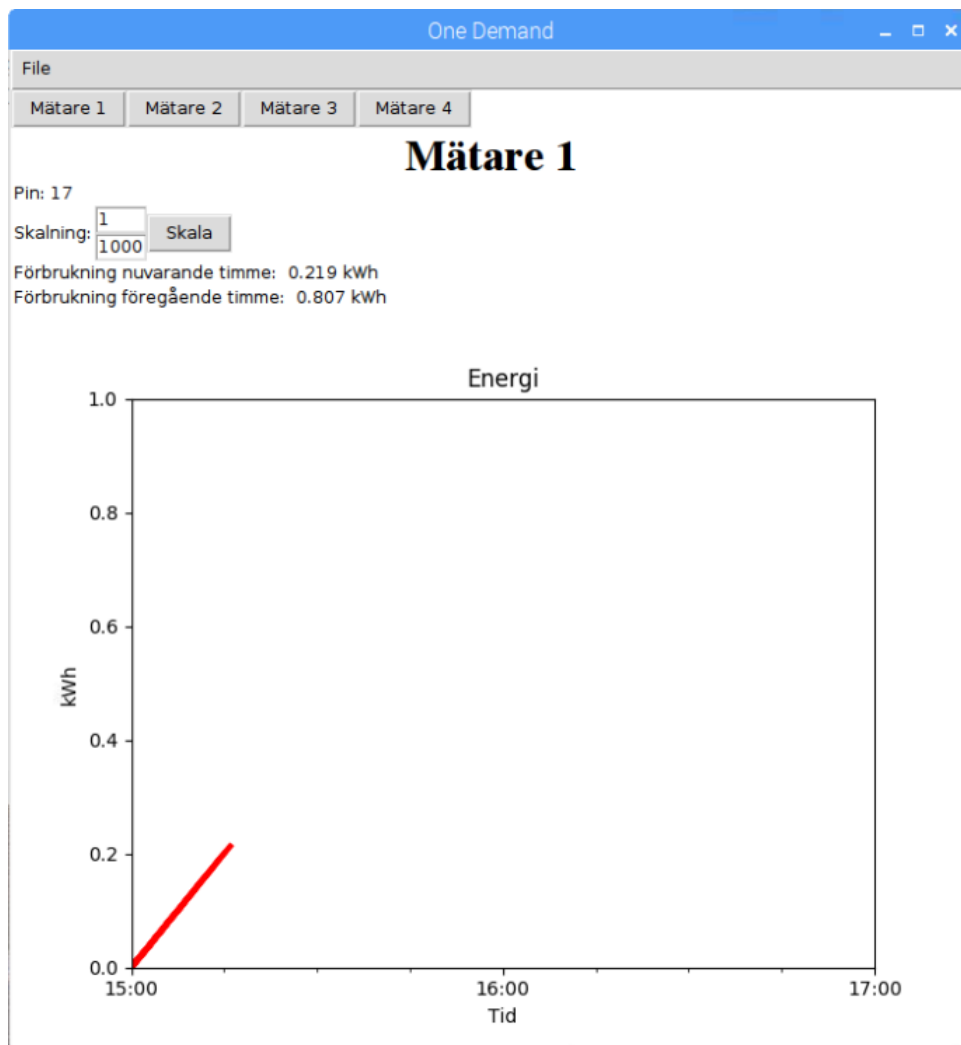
One Demand

File

Mätare 1 | Mätare 2 | Mätare 3 | Mätare 4

Mätare 1

Pin: 17

Skalning: 1
1000
Skala

Förbrukning nuvarande timme: 0.219 kWh
Förbrukning föregående timme: 0.807 kWh

Energi

1.0
0.8
0.6
0.4
0.2
0.0

kWh

15:00
16:00
17:00

Tid